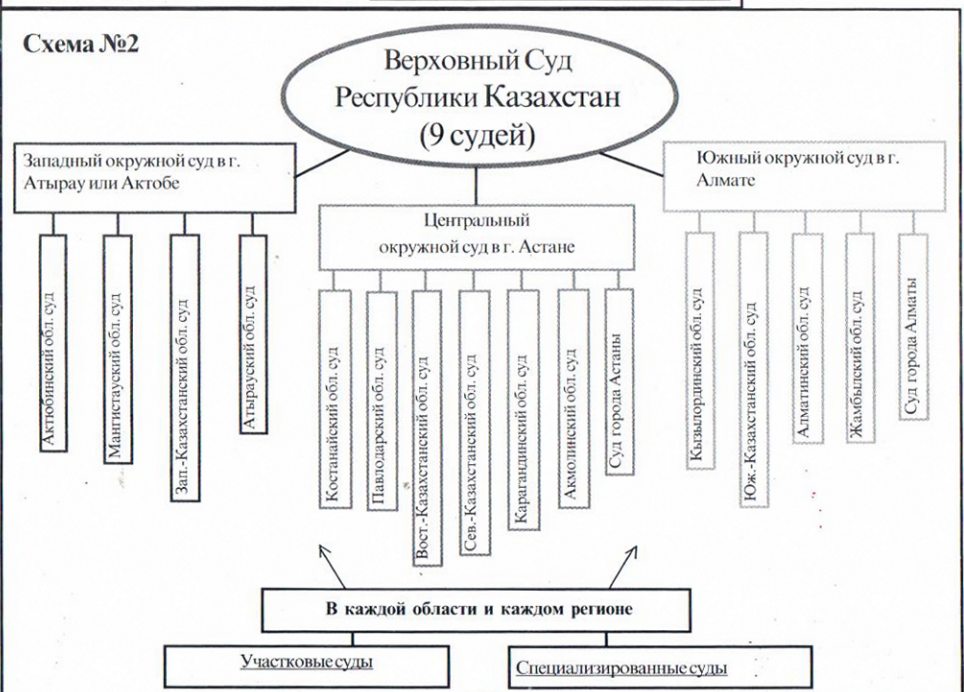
Схема №2

Верховный Суд Республики Казахстан (9 судей)

Западный окружной суд в г. Атырау или Актобе

Актюбинский обл. суд

Мангистауский обл. суд

Зап.-Казахстанский обл. суд

Атырауский обл. суд

Центральный окружной суд в г. Астане

Костанайский обл. суд

Павлодарский обл. суд

Вост.-Казахстанский обл. суд

Сев.-Казахстанский обл. суд

Карагандинский обл. суд

Акмолинский обл. суд

Суд города Астаны

Южный окружной суд в г. Алмате

Кызылординский обл. суд

Юж.-Казахстанский обл. суд

Алматинский обл. суд

Жамбылский обл. суд

Суд города Алматы

В каждой области и каждом регионе

Участковые суды

Специализированные суды